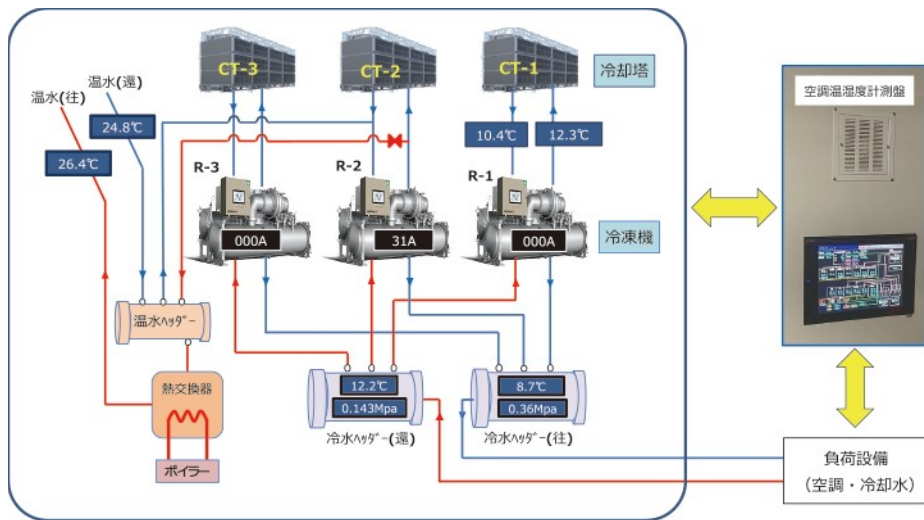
CT-3
CT-2
CT-1
冷却塔
温水(還)
温水(往)
24.8℃
26.4℃
10.4℃
12.3℃
R-3
R-2
R-1
000A
31A
000A
冷凍機
温水ﾍｯﾀﾞｰ
熱交換器
ボイラー
12.2℃
0.143Mpa
冷水ﾍｯﾀﾞｰ(還)
8.7℃
0.36Mpa
冷水ﾍｯﾀﾞｰ(往)
空調温湿度計測盤
負荷設備
(空調・冷却水)